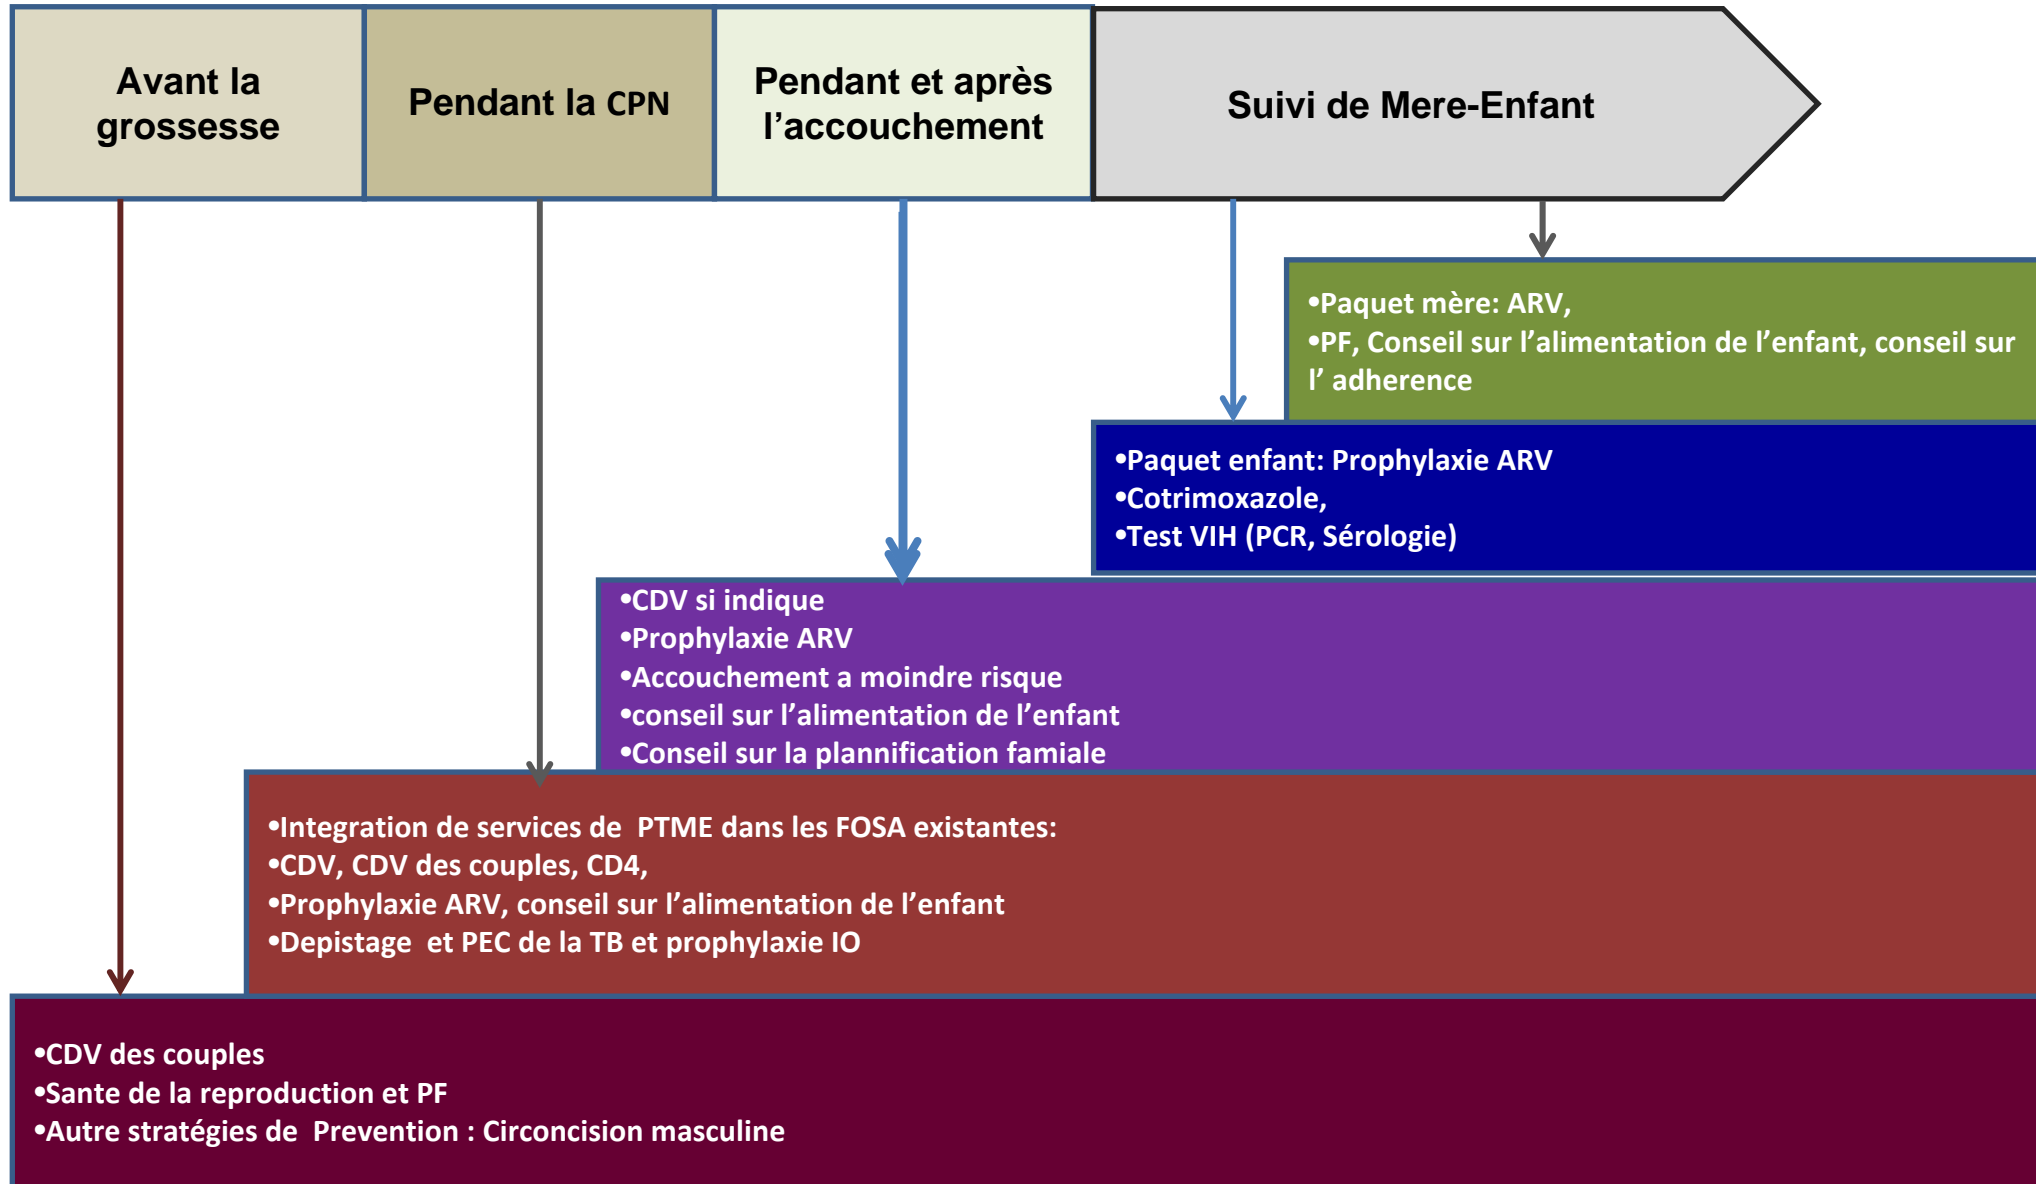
Avant la grossesse

Pendant la CPN

Pendant et après l'accouchement

Suivi de Mere-Enfant

•Paquet mère: ARV,
•PF, Conseil sur l'alimentation de l'enfant, conseil sur l' adherence

•Paquet enfant: Prophylaxie ARV
•Cotrimoxazole,
•Test VIH (PCR, Sérologie)

•CDV si indique
•Prophylaxie ARV
•Accouchement a moindre risque
•conseil sur l'alimentation de l'enfant
•Conseil sur la plannification famiale

•Integration de services de PTME dans les FOSA existantes:
•CDV, CDV des couples, CD4,
•Prophylaxie ARV, conseil sur l'alimentation de l'enfant
•Depistage et PEC de la TB et prophylaxie IO

•CDV des couples
•Sante de la reproduction et PF
•Autre stratégies de Prevention : Circoncision masculine